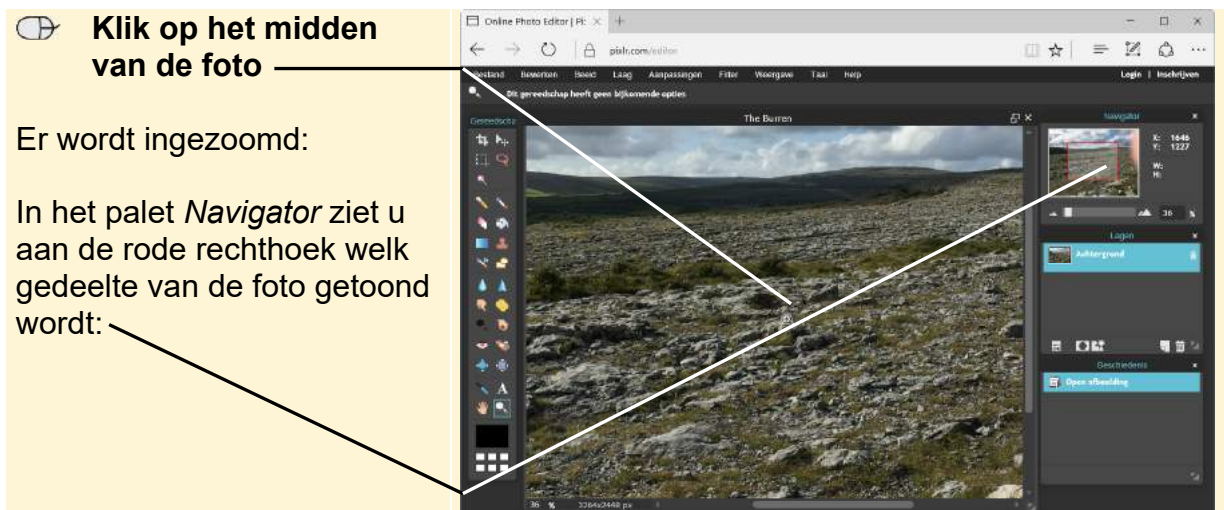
Klik op het midden van de foto

Er wordt ingezoomd:

In het palet *Navigator* ziet u aan de rode rechthoek welk gedeelte van de foto getoond wordt:

Online Photo Editor | Pi ×

pixlr.com/editor

Bestand Bewerken Beeld Laag Aanpassingen Filter Weergave Taal Help

Login | Inschrijven

Dit gereedschap heeft geen bijkomende opties

Gereedschap

The Burren

Navigator

X: 1646
Y: 1227
W:
H:

36 %

Lagen

Achtergrond

Geschiedenis

Open afbeelding

36 %

3264x2448 px